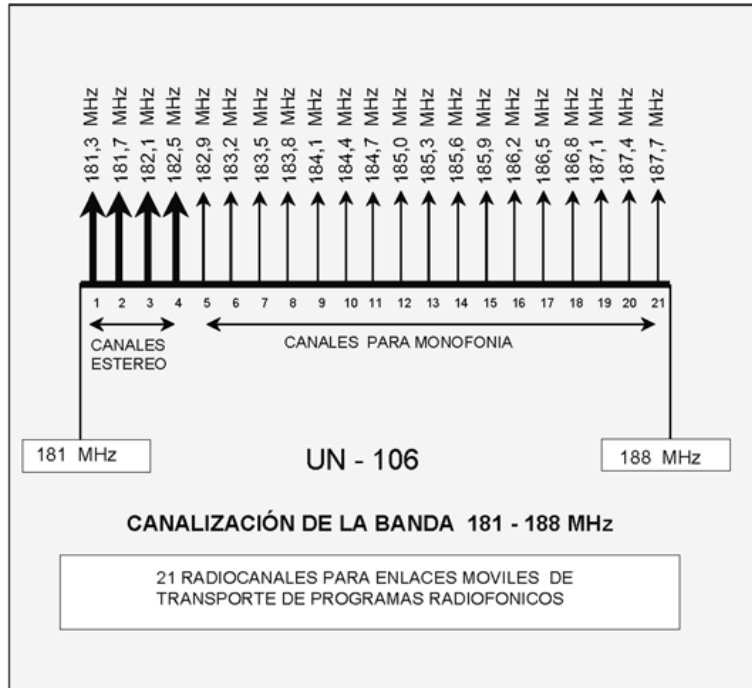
181,3 MHz
181,7 MHz
182,1 MHz
182,5 MHz
182,9 MHz
183,2 MHz
183,5 MHz
183,8 MHz
184,1 MHz
184,4 MHz
184,7 MHz
185,0 MHz
185,3 MHz
185,6 MHz
185,9 MHz
186,2 MHz
186,5 MHz
186,8 MHz
187,1 MHz
187,4 MHz
187,7 MHz

1 2 3 4 5 6 7 8 9 10 11 12 13 14 15 16 17 18 19 20 21

CANALES ESTEREO

CANALES PARA MONOFONIA

181 MHz

UN - 106

188 MHz

CANALIZACIÓN DE LA BANDA 181 - 188 MHz

21 RADIOCANALES PARA ENLACES MOVILES DE TRANSPORTE DE PROGRAMAS RADIOFONICOS